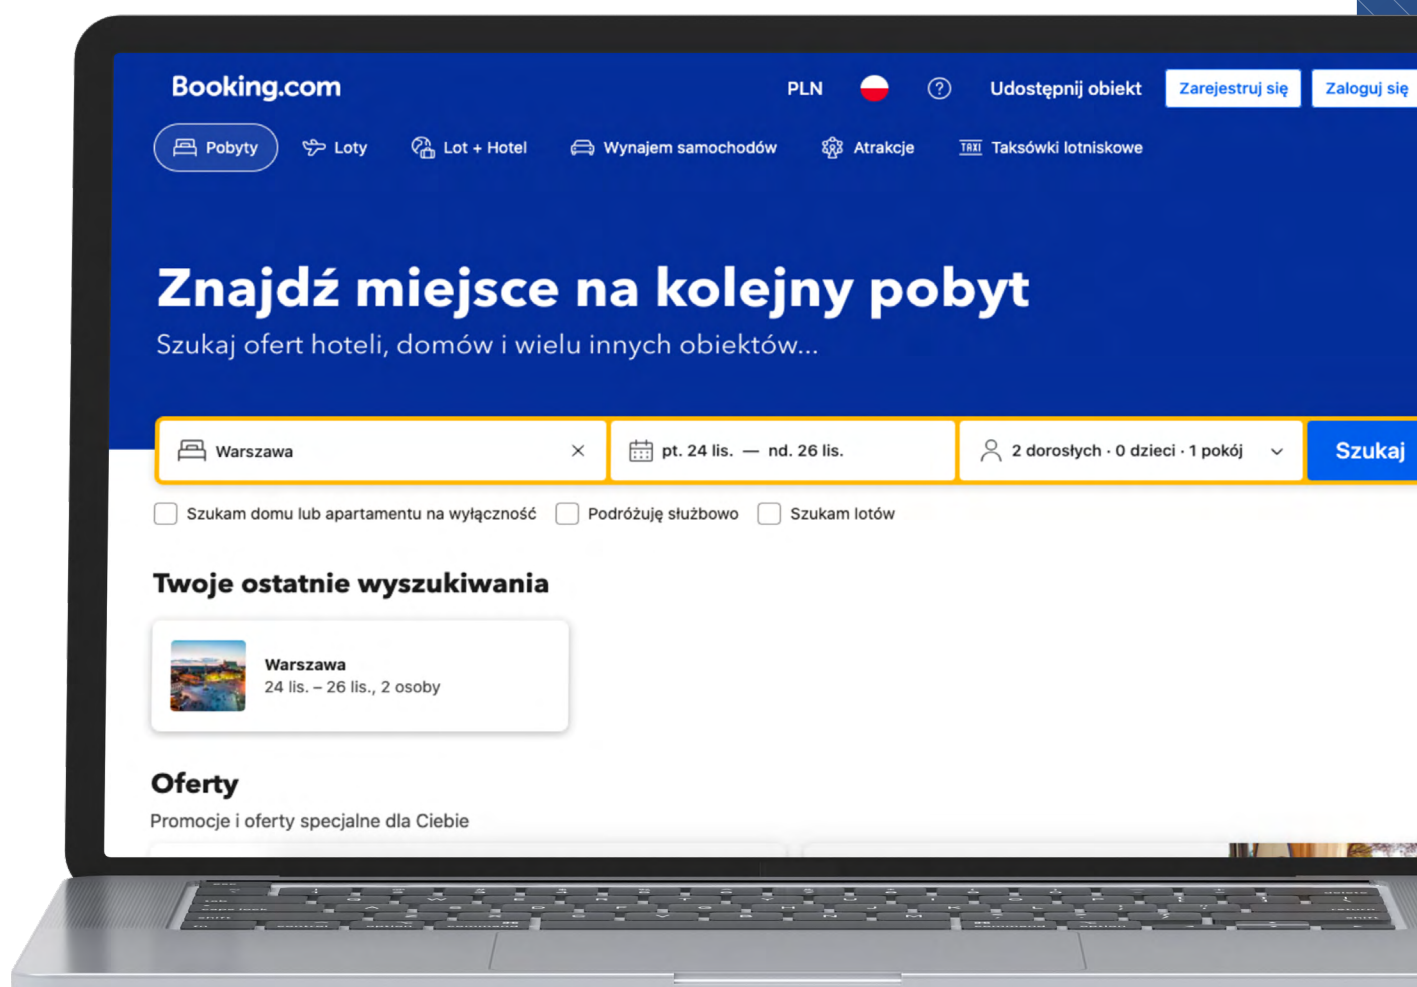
Booking.com

PLN

Udostępnij obiekt

Zarejestruj się

Zaloguj się

Pobyty

Loty

Lot + Hotel

Wynajem samochodów

Atrakcje

Taksówki lotniskowe

Znajdź miejsce na kolejny pobyt

Szukaj ofert hoteli, domów i wielu innych obiektów...

Warszawa

pt. 24 lis. — nd. 26 lis.

2 dorosłych · 0 dzieci · 1 pokój

Szukaj

Szukam domu lub apartamentu na wyłączność

Podróżuję służbowo

Szukam lotów

Twoje ostatnie wyszukiwania

Warszawa
24 lis. – 26 lis., 2 osoby

Oferty

Promocje i oferty specjalne dla Ciebie